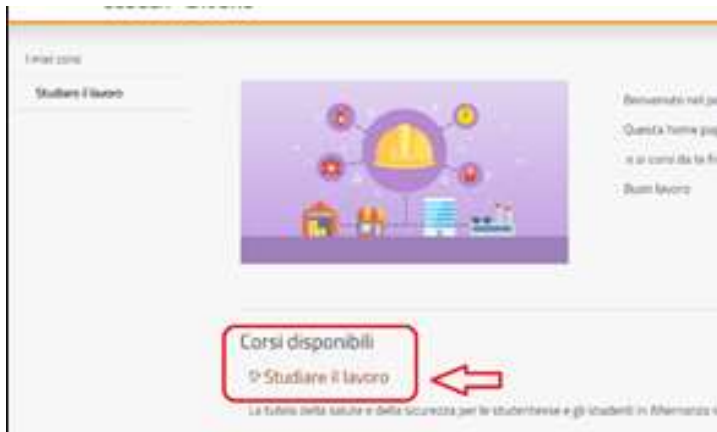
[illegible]

I miei corsi

Studiare il lavoro

Benvenuto nel pa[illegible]

Questa home pag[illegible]

e ai corsi da te fr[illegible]

Buon lavoro

Corsi disponibili

Studiare il lavoro

La tutela della salute e della sicurezza per le studentesse e gli studenti in Alternanza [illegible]